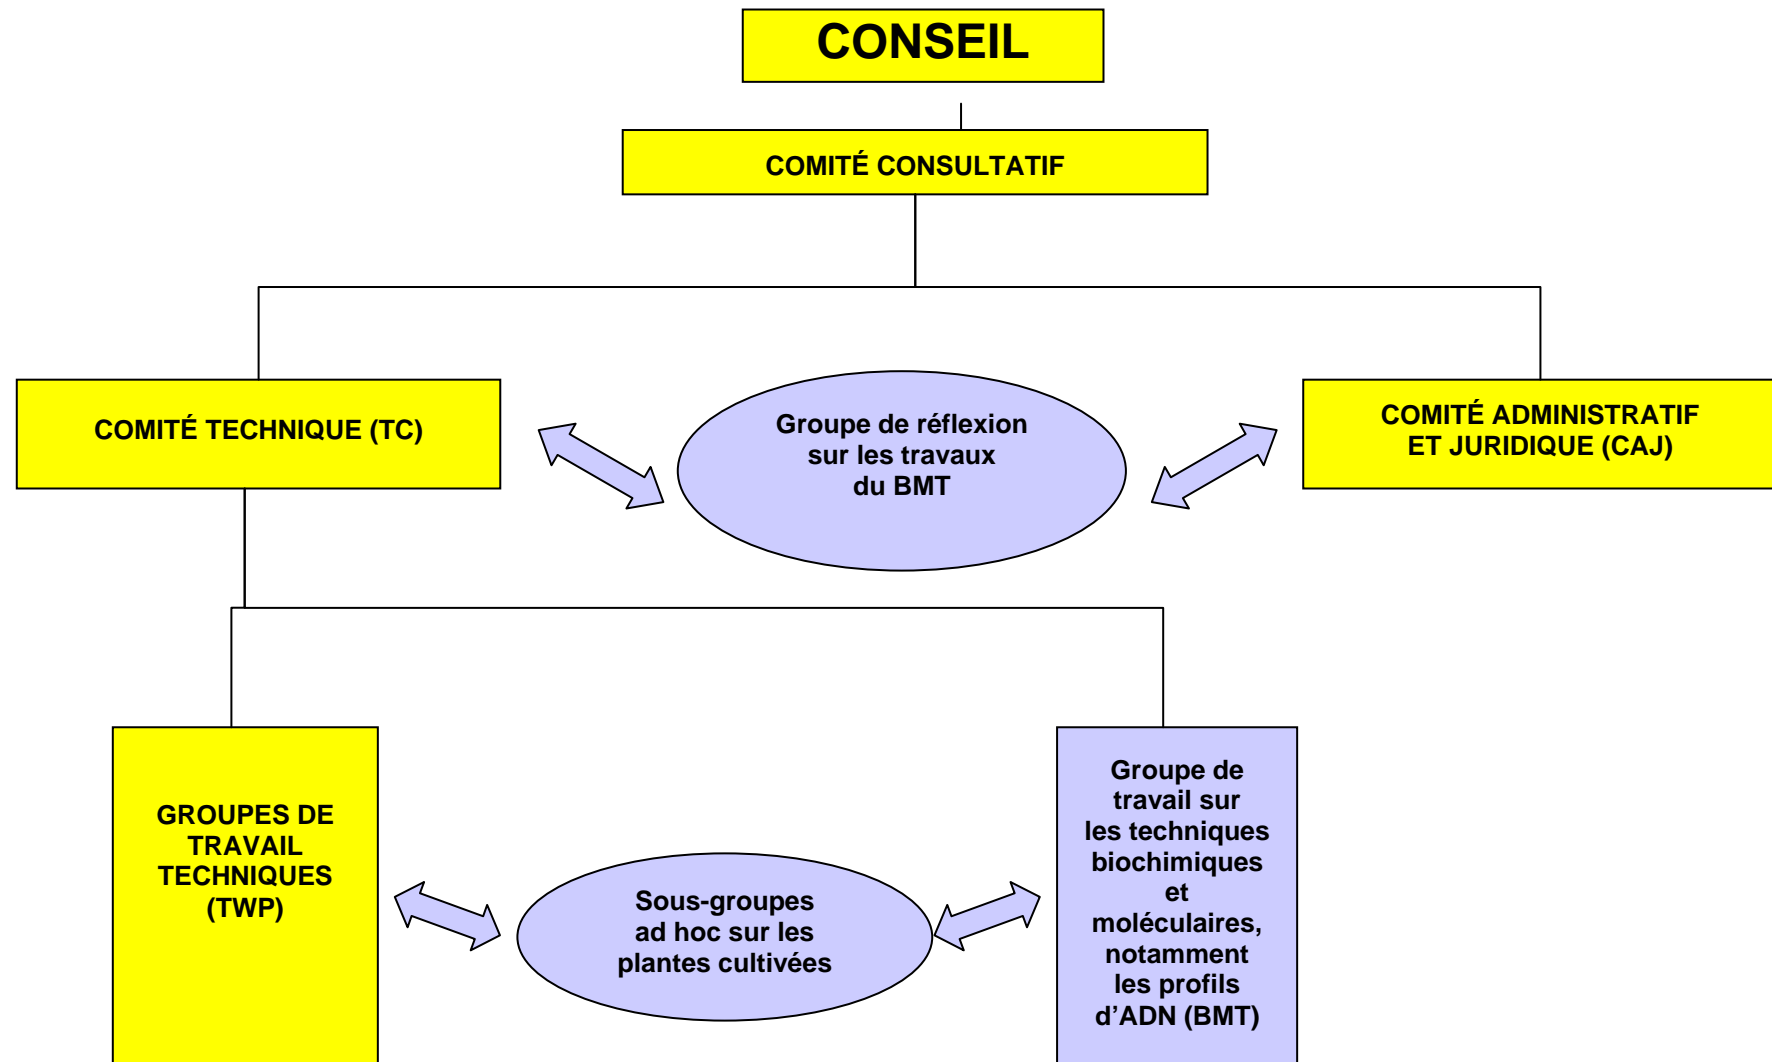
CONSEIL

COMITÉ CONSULTATIF

COMITÉ TECHNIQUE (TC)

Groupe de réflexion sur les travaux du BMT

COMITÉ ADMINISTRATIF ET JURIDIQUE (CAJ)

GROUPES DE TRAVAIL TECHNIQUES (TWP)

Sous-groupes ad hoc sur les plantes cultivées

Groupe de travail sur les techniques biochimiques et moléculaires, notamment les profils d'ADN (BMT)